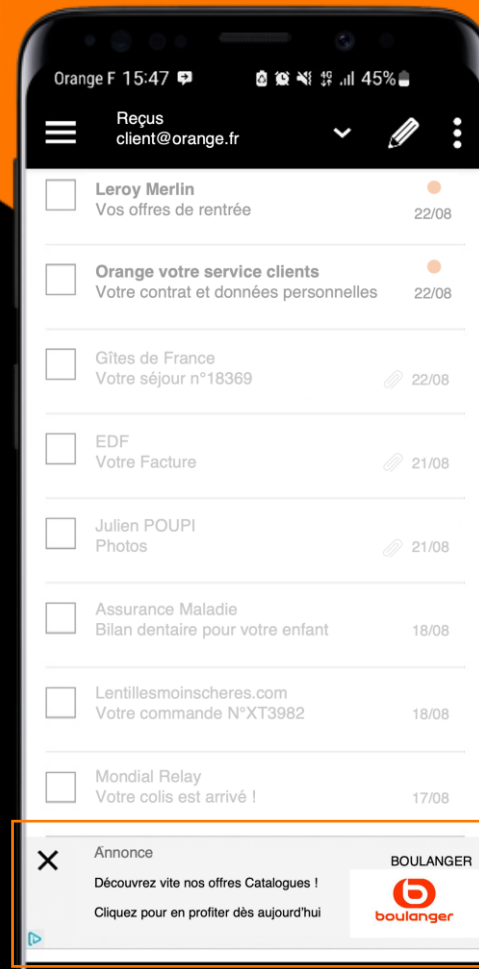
Orange F 15:47 45%

Reçus
client@orange.fr

Leroy Merlin
Vos offres de rentrée
22/08

Orange votre service clients
Votre contrat et données personnelles
22/08

Gîtes de France
Votre séjour n°18369
22/08

EDF
Votre Facture
21/08

Julien POUPI
Photos
21/08

Assurance Maladie
Bilan dentaire pour votre enfant
18/08

Lentillesmoinscheres.com
Votre commande N°XT3982
18/08

Mondial Relay
Votre colis est arrivé !
17/08

Annonce
BOULANGER
Découvrez vite nos offres Catalogues !
Cliquez pour en profiter dès aujourd'hui
boulanger